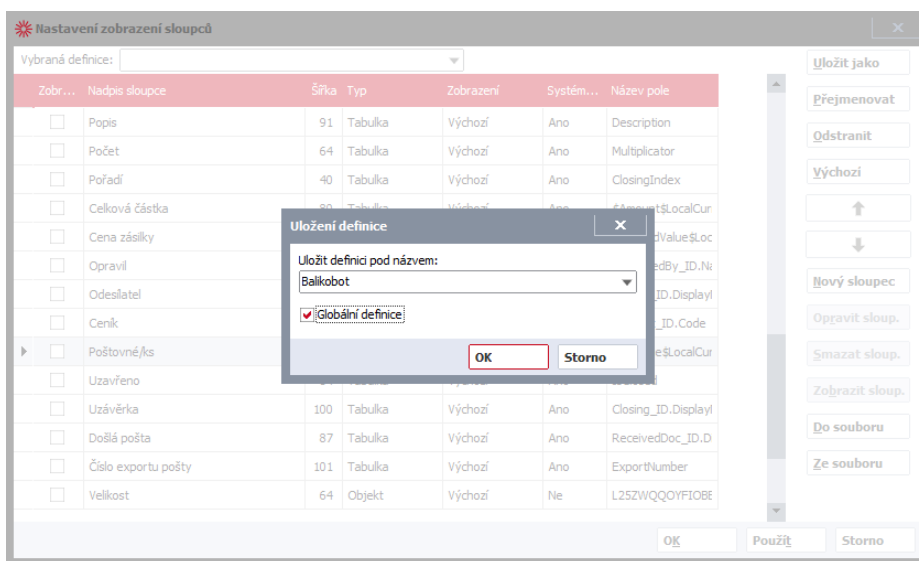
Nastavení zobrazení sloupců

Vybraná definice:

| Zobr... | Nadpis sloupce | Šířka | Typ | Zobrazení | Systém... | Název pole |
|---|---|---|---|---|---|---|
| | Popis | 91 | Tabulka | Výchozí | Ano | Description |
| | Počet | 64 | Tabulka | Výchozí | Ano | Multiplicator |
| | Pořadí | 40 | Tabulka | Výchozí | Ano | ClosingIndex |
| | Celková částka | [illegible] | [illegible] | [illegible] | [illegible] | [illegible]LocalCur |
| | Cena zásilky | | | | | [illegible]dValue$Loc |
| | Opravil | | | | | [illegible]edBy_ID.Na |
| | Odesílatel | | | | | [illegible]ID.Displayl |
| | Ceník | | | | | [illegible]ID.Code |
| | Poštovné/ks | | | | | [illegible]e$LocalCur |
| | Uzavřeno | | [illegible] | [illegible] | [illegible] | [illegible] |
| | Uzávěrka | 100 | Tabulka | Výchozí | Ano | Closing_ID.Displayl |
| | Došlá pošta | 87 | Tabulka | Výchozí | Ano | ReceivedDoc_ID.D |
| | Číslo exportu pošty | 101 | Tabulka | Výchozí | Ano | ExportNumber |
| | Velikost | 64 | Objekt | Výchozí | Ne | L25ZWQQOYFIOBE |

Uložit jako
Přejmenovat
Odstranit
Výchozí
Nový sloupec
Opravit sloup.
Smazat sloup.
Zobrazit sloup.
Do souboru
Ze souboru

Uložení definice
Uložit definici pod názvem:
Balikobot
Globální definice
OK
Storno

OK
Použít
Storno